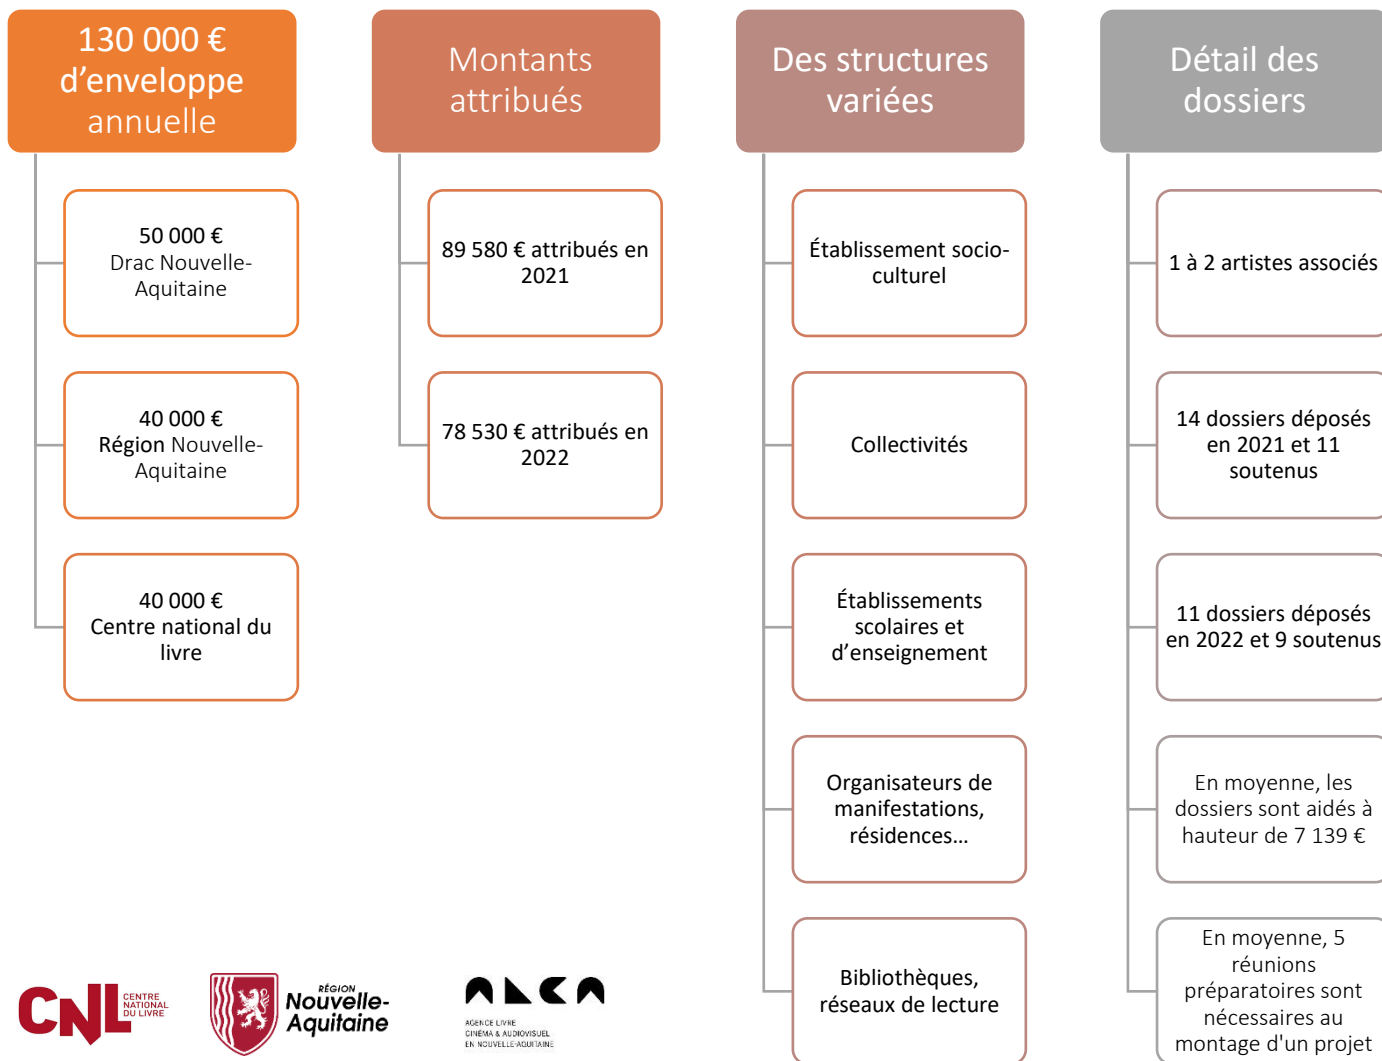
130 000 € d’enveloppe annuelle

50 000 €
Drac Nouvelle-Aquitaine

40 000 €
Région Nouvelle-Aquitaine

40 000 €
Centre national du livre

Montants attribués

89 580 € attribués en 2021

78 530 € attribués en 2022

Des structures variées

Établissement socio-culturel

Collectivités

Établissements scolaires et d’enseignement

Organisateurs de manifestations, résidences…

Bibliothèques, réseaux de lecture

Détail des dossiers

1 à 2 artistes associés

14 dossiers déposés en 2021 et 11 soutenus

11 dossiers déposés en 2022 et 9 soutenus

En moyenne, les dossiers sont aidés à hauteur de 7 139 €

En moyenne, 5 réunions préparatoires sont nécessaires au montage d'un projet

CNL CENTRE NATIONAL DU LIVRE

RÉGION Nouvelle-Aquitaine

ALCA AGENCE LIVRE CINÉMA & AUDIOVISUEL EN NOUVELLE-AQUITAINE